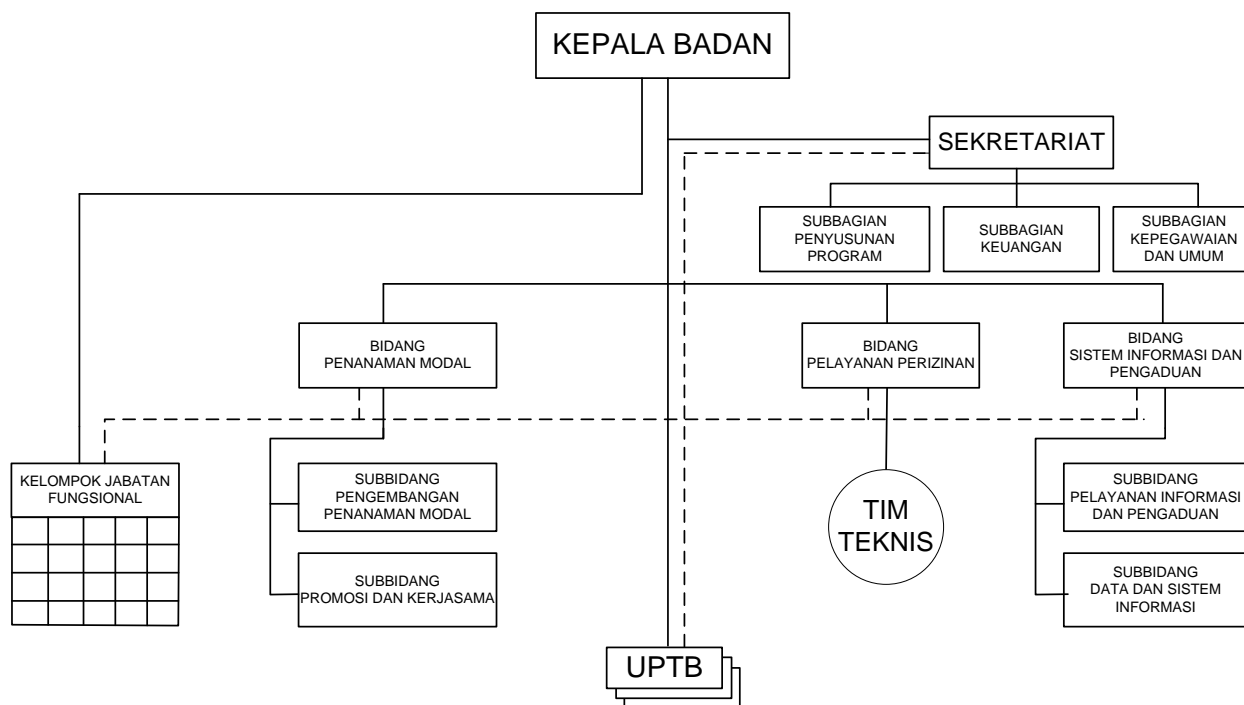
KEPALA BADAN

SEKRETARIAT

SUBBAGIAN PENYUSUNAN PROGRAM

SUBBAGIAN KEUANGAN

SUBBAGIAN KEPEGAWAIAN DAN UMUM

BIDANG PENANAMAN MODAL

BIDANG PELAYANAN PERIZINAN

BIDANG SISTEM INFORMASI DAN PENGADUAN

KELOMPOK JABATAN FUNGSIONAL

SUBBIDANG PENGEMBANGAN PENANAMAN MODAL

SUBBIDANG PROMOSI DAN KERJASAMA

TIM TEKNIS

SUBBIDANG PELAYANAN INFORMASI DAN PENGADUAN

SUBBIDANG DATA DAN SISTEM INFORMASI

UPTB